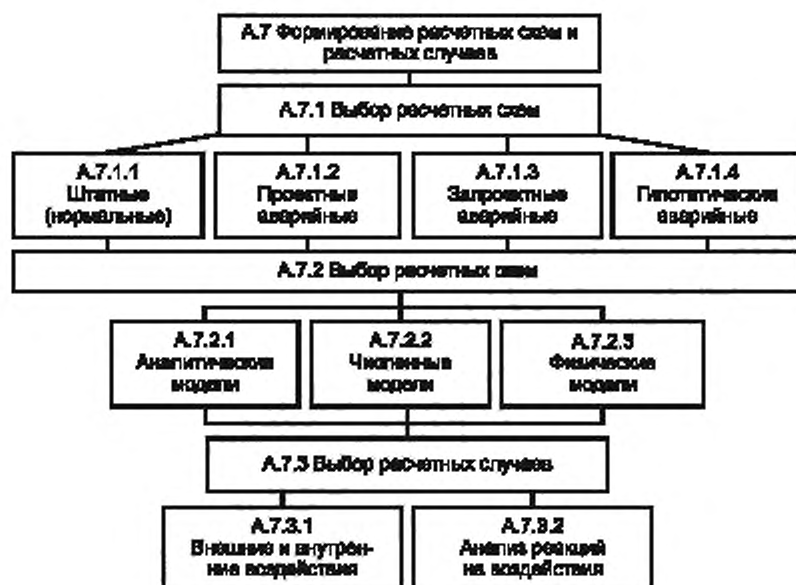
А.7 Формирование расчетных схем и расчетных случаев

А.7.1 Выбор расчетных схем

А.7.1.1 Штатные (нормальные)

А.7.1.2 Проектные аварийные

А.7.1.3 Запроектные аварийные

А.7.1.4 Гипотетические аварийные

А.7.2 Выбор расчетных схем

А.7.2.1 Аналитические модели

А.7.2.2 Численные модели

А.7.2.3 Физические модели

А.7.3 Выбор расчетных случаев

А.7.3.1 Внешние и внутренние воздействия

А.7.3.2 Анализ реакций на воздействия